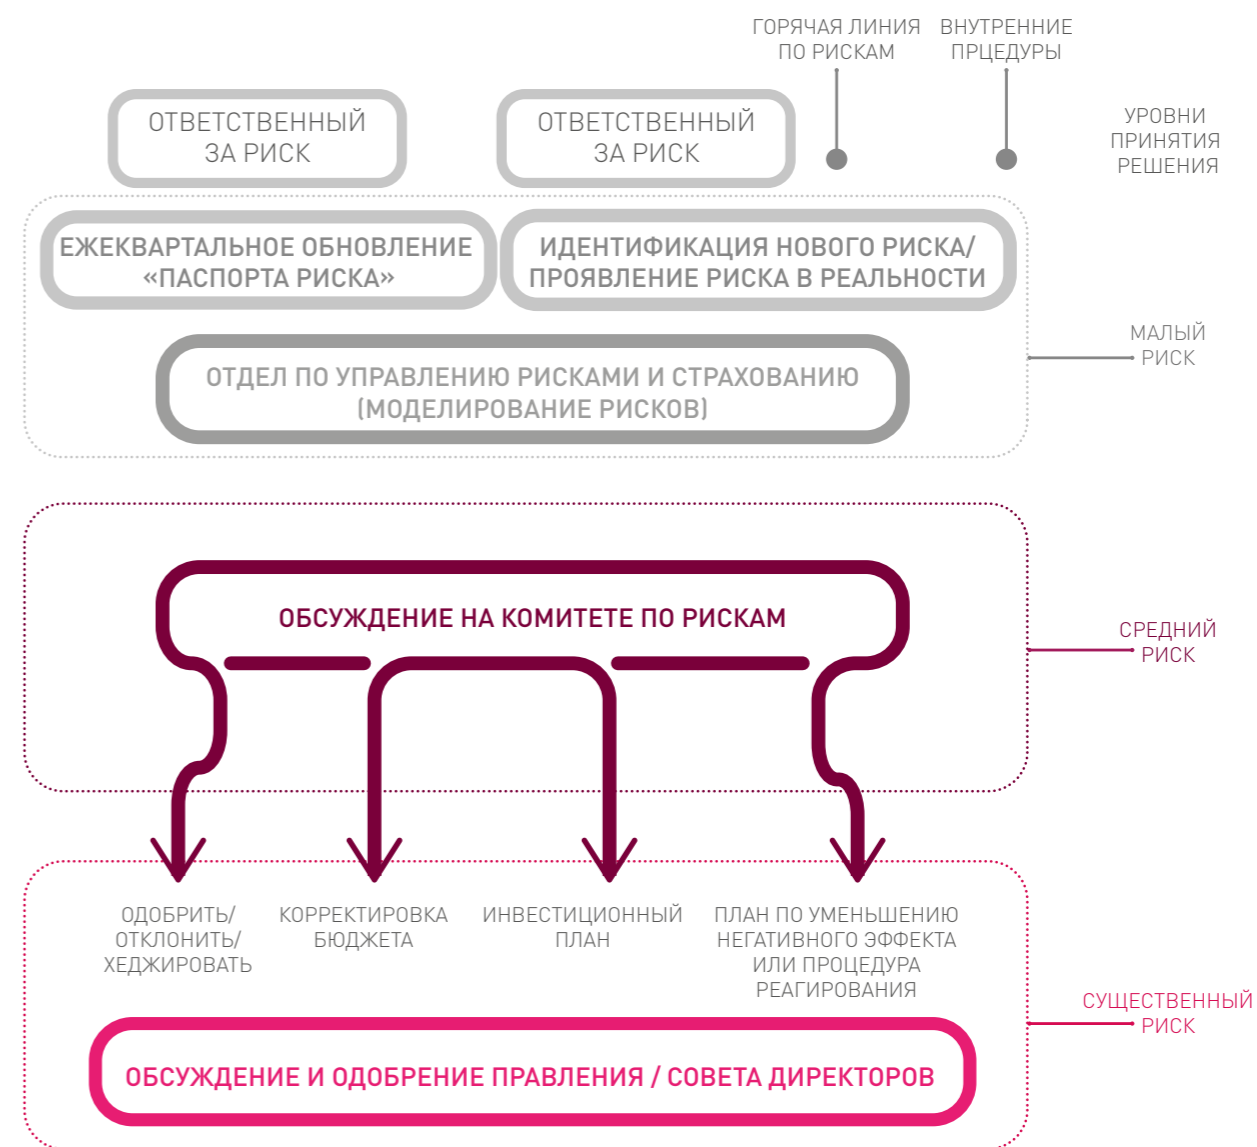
ГОРЯЧАЯ ЛИНИЯ ПО РИСКАМ

ВНУТРЕННИЕ ПРЦЕДУРЫ

УРОВНИ ПРИНЯТИЯ РЕШЕНИЯ

ОТВЕТСТВЕННЫЙ ЗА РИСК

ОТВЕТСТВЕННЫЙ ЗА РИСК

ЕЖЕКВАРТАЛЬНОЕ ОБНОВЛЕНИЕ «ПАСПОРТА РИСКА»

ИДЕНТИФИКАЦИЯ НОВОГО РИСКА/ ПРОЯВЛЕНИЕ РИСКА В РЕАЛЬНОСТИ

ОТДЕЛ ПО УПРАВЛЕНИЮ РИСКАМИ И СТРАХОВАНИЮ (МОДЕЛИРОВАНИЕ РИСКОВ)

МАЛЫЙ РИСК

ОБСУЖДЕНИЕ НА КОМИТЕТЕ ПО РИСКАМ

СРЕДНИЙ РИСК

ОДОБРИТЬ/ ОТКЛОНИТЬ/ ХЕДЖИРОВАТЬ

КОРРЕКТИРОВКА БЮДЖЕТА

ИНВЕСТИЦИОННЫЙ ПЛАН

ПЛАН ПО УМЕНЬШЕНИЮ НЕГАТИВНОГО ЭФФЕКТА ИЛИ ПРОЦЕДУРА РЕАГИРОВАНИЯ

СУЩЕСТВЕННЫЙ РИСК

ОБСУЖДЕНИЕ И ОДОБРЕНИЕ ПРАВЛЕНИЯ / СОВЕТА ДИРЕКТОРОВ